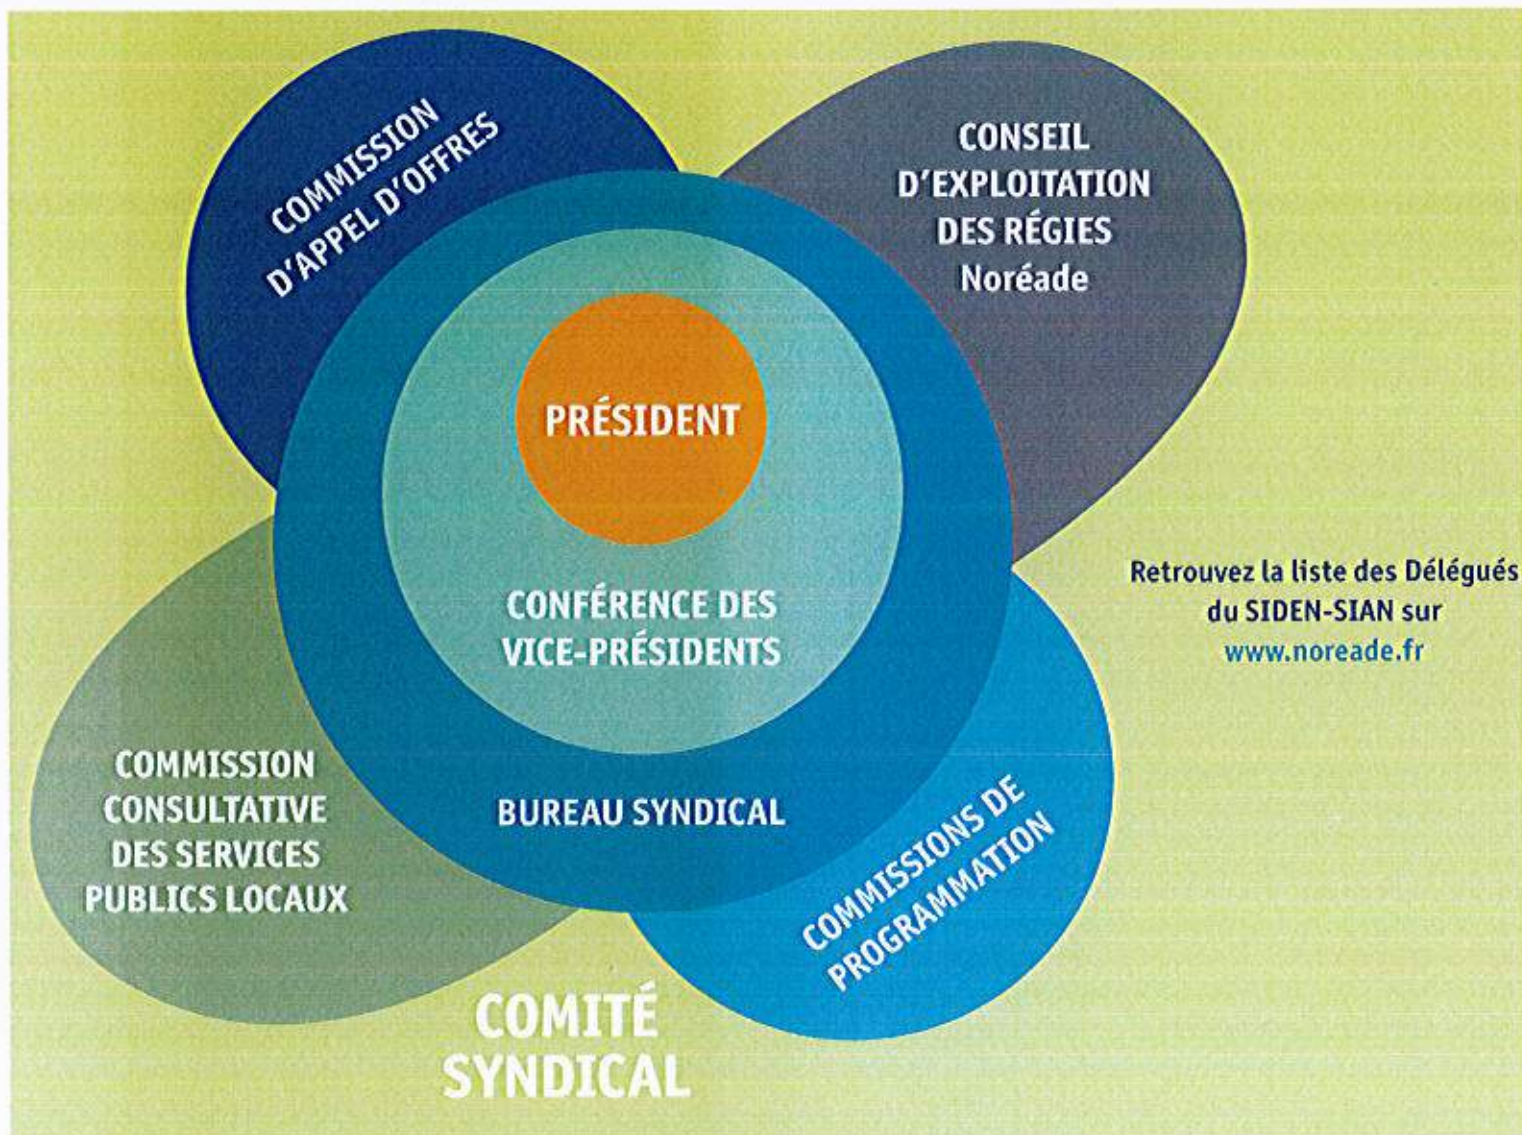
COMMISSION D'APPEL D'OFFRES

CONSEIL D'EXPLOITATION DES RÉGIES Noréade

PRÉSIDENT

CONFÉRENCE DES VICE-PRÉSIDENTS

Retrouvez la liste des Délégués du SIDEN-SIAN sur www.noreade.fr

COMMISSION CONSULTATIVE DES SERVICES PUBLICS LOCAUX

BUREAU SYNDICAL

COMMISSIONS DE PROGRAMMATION

COMITÉ SYNDICAL